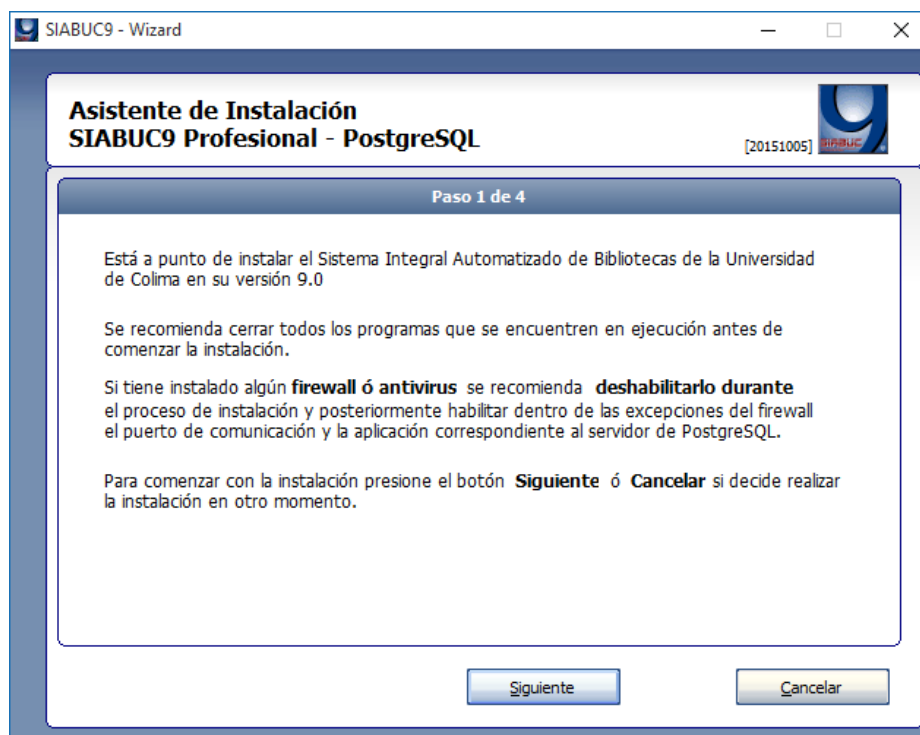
SIABUC9 - Wizard

Asistente de Instalación
SIABUC9 Profesional - PostgreSQL

[20151005] SIABUC

Paso 1 de 4

Está a punto de instalar el Sistema Integral Automatizado de Bibliotecas de la Universidad de Colima en su versión 9.0

Se recomienda cerrar todos los programas que se encuentren en ejecución antes de comenzar la instalación.

Si tiene instalado algún **firewall ó antivirus** se recomienda **deshabilitarlo durante** el proceso de instalación y posteriormente habilitar dentro de las excepciones del firewall el puerto de comunicación y la aplicación correspondiente al servidor de PostgreSQL.

Para comenzar con la instalación presione el botón **Siguiente** ó **Cancelar** si decide realizar la instalación en otro momento.

Siguiente

Cancelar